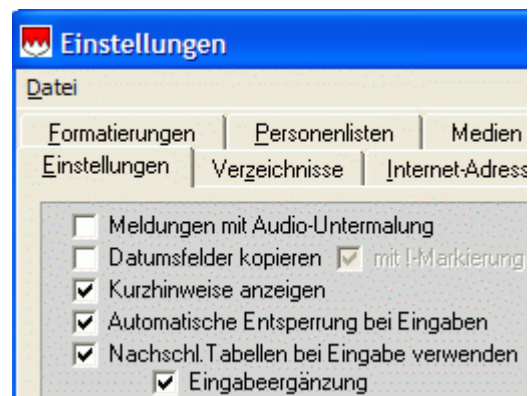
Einstellungen

Datei

Formatierungen | Personenlisten | Medien

Einstellungen | Verzeichnisse | Internet-Adress

Meldungen mit Audio-Untermalung

Datumsfelder kopieren mit I-Markierung

Kurzhinweise anzeigen

Automatische Entsperrung bei Eingaben

Nachschl.Tabellen bei Eingabe verwenden

Eingabeergänzung